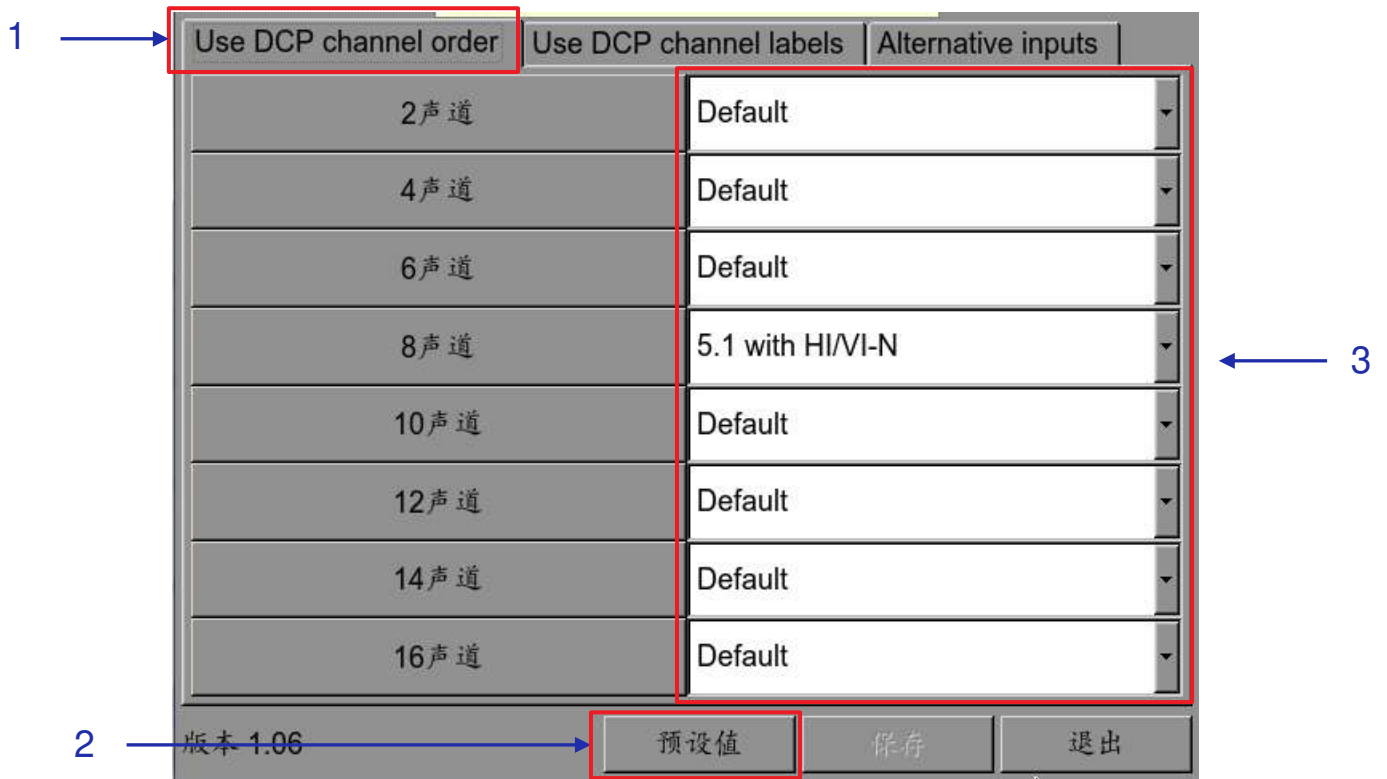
1

Use DCP channel order | Use DCP channel labels | Alternative inputs

| | |
|---|---|
| 2声道 | Default |
| 4声道 | Default |
| 6声道 | Default |
| 8声道 | 5.1 with HI/VI-N |
| 10声道 | Default |
| 12声道 | Default |
| 14声道 | Default |
| 16声道 | Default |

3

2

版本 1.06

预设值

保存

退出